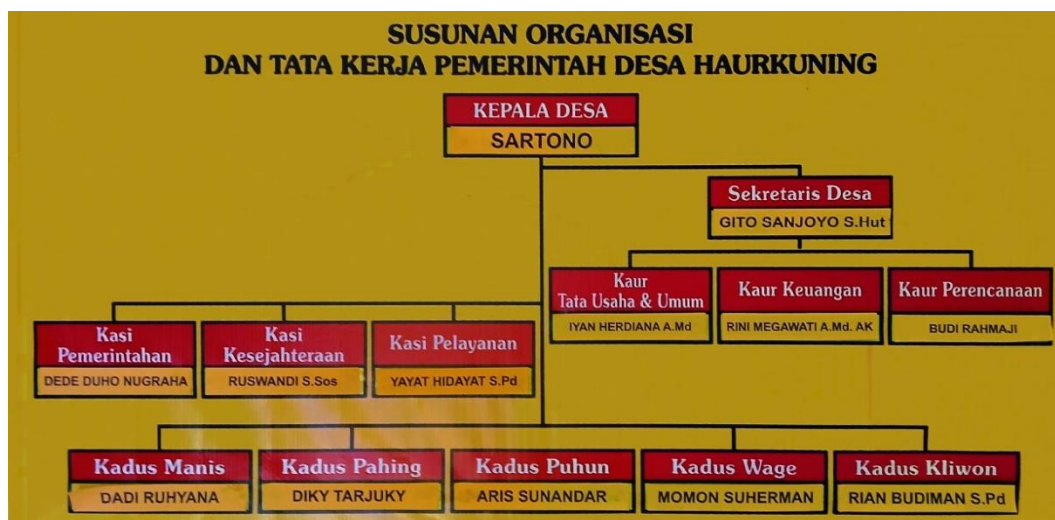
SUSUNAN ORGANISASI
DAN TATA KERJA PEMERINTAH DESA HAURKUNING

KEPALA DESA
SARTONO

Sekretaris Desa
GITO SANJOYO S.Hut

Kaur Tata Usaha & Umum
IYAN HERDIANA A.Md

Kaur Keuangan
RINI MEGAWATI A.Md. AK

Kaur Perencanaan
BUDI RAHMAJI

Kasi Pemerintahan
DEDE DUHO NUGRAHA

Kasi Kesejahteraan
RUSWANDI S.Sos

Kasi Pelayanan
YAYAT HIDAYAT S.Pd

Kadus Manis
DADI RUHYANA

Kadus Pahing
DIKY TARJUKY

Kadus Puhun
ARIS SUNANDAR

Kadus Wage
MOMON SUHERMAN

Kadus Kliwon
RIAN BUDIMAN S.Pd